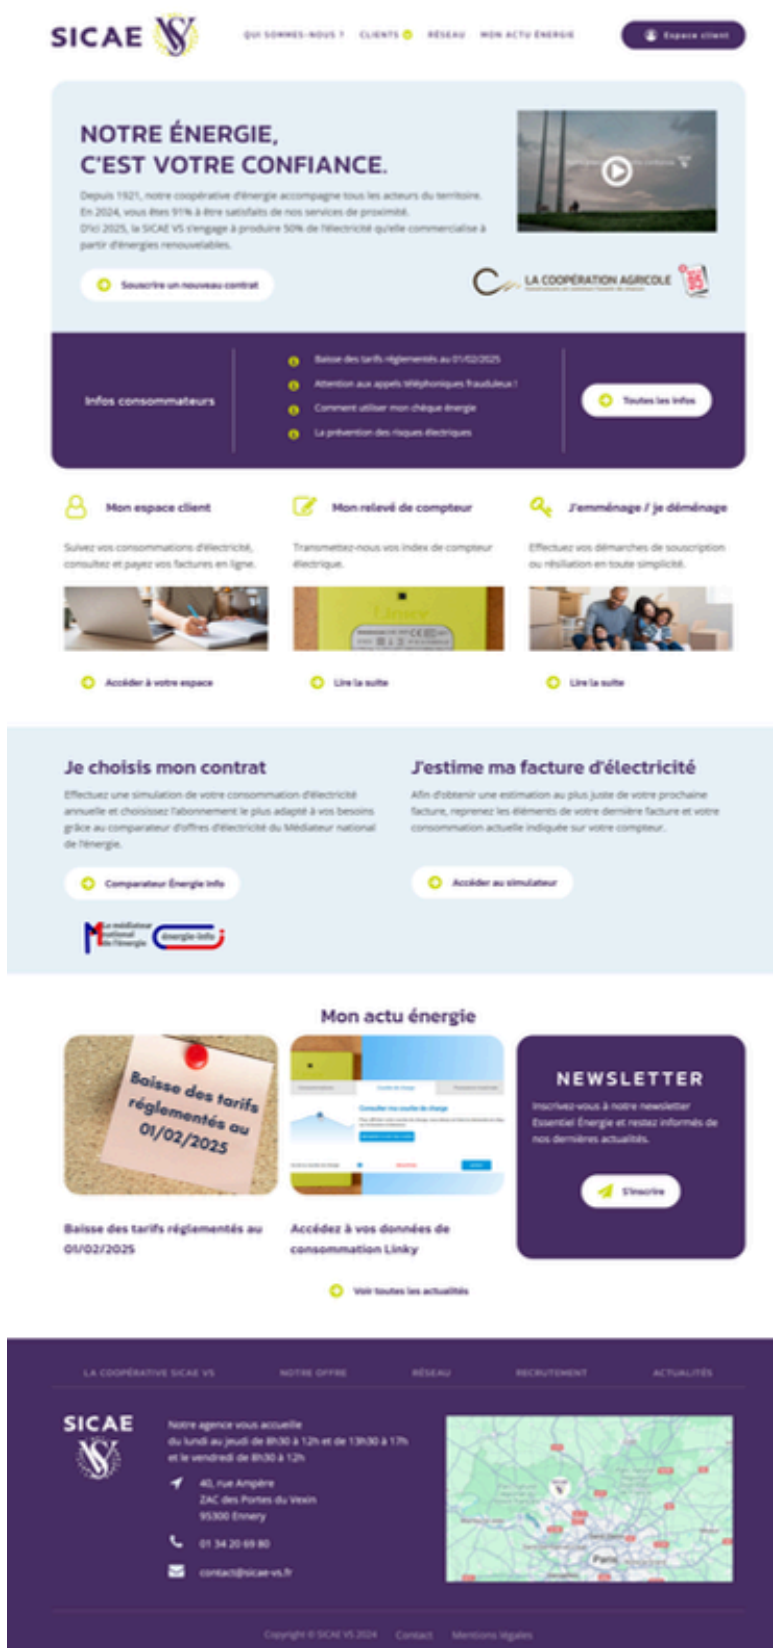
SICAE VS

QUI SOMMES-NOUS ? CLIENTS RÉSEAU MON ACTU ÉNERGIE

Espace client

NOTRE ÉNERGIE, C'EST VOTRE CONFIANCE.

Depuis 1921, notre coopérative d'énergie accompagne tous les acteurs du territoire. En 2024, vous êtes 91% à être satisfaits de nos services de proximité. D'ici 2025, la SICAE VS s'engage à produire 50% de l'électricité qu'elle commercialise à partir d'énergies renouvelables.

Souscrire un nouveau contrat

LA COOPÉRATION AGRICOLE

Infos consommateurs

Baisse des tarifs réglementés au 01/02/2025

Attention aux appels téléphoniques frauduleux !

Comment utiliser mon chèque énergie

La prévention des risques électriques

Toutes les infos

Mon espace client

Suivez vos consommations d'électricité, consultez et payez vos factures en ligne.

Accéder à votre espace

Mon relevé de compteur

Transmettez-nous vos index de compteur électrique.

Lire la suite

J'emménage / je déménage

Effectuez vos démarches de souscription ou résiliation en toute simplicité.

Lire la suite

Je choisis mon contrat

Effectuez une simulation de votre consommation d'électricité annuelle et choisissez l'abonnement le plus adapté à vos besoins grâce au comparateur d'offres d'électricité du Médiateur national de l'énergie.

Comparateur Énergie Info

Le médiateur national de l'énergie énergie-info

J'estime ma facture d'électricité

Afin d'obtenir une estimation au plus juste de votre prochaine facture, reprenez les éléments de votre dernière facture et votre consommation actuelle indiquée sur votre compteur.

Accéder au simulateur

Mon actu énergie

Baisse des tarifs réglementés au 01/02/2025

Baisse des tarifs réglementés au 01/02/2025

Accédez à vos données de consommation Linky

NEWSLETTER

Inscrivez-vous à notre newsletter Essentiel Énergie et restez informés de nos dernières actualités.

S'inscrire

Voir toutes les actualités

LA COOPÉRATIVE SICAE VS NOTRE OFFRE RÉSEAU RECRUTEMENT ACTUALITÉS

SICAE

Notre agence vous accueille du lundi au jeudi de 8h30 à 12h et de 13h30 à 17h et le vendredi de 8h30 à 12h

40, rue Ampère
ZAC des Portes du Vexin
95300 Ennery

01 34 20 69 80

contact@sicae-vs.fr

Paris

Copyright © SICAE VS 2024 Contact Mentions légales